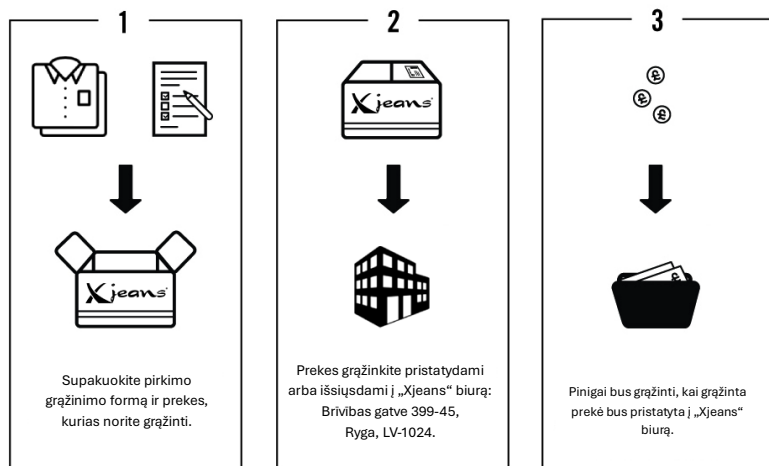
1

Xjeans

Supakuokite pirkimo grąžinimo formą ir prekes, kurias norite grąžinti.

2

Xjeans

Prekes grąžinkite pristatydami arba išsiųsdami į „Xjeans" biurą: Brīvības gatve 399-45, Ryga, LV-1024.

3

Pinigai bus grąžinti, kai grąžinta prekė bus pristatyta į „Xjeans" biurą.